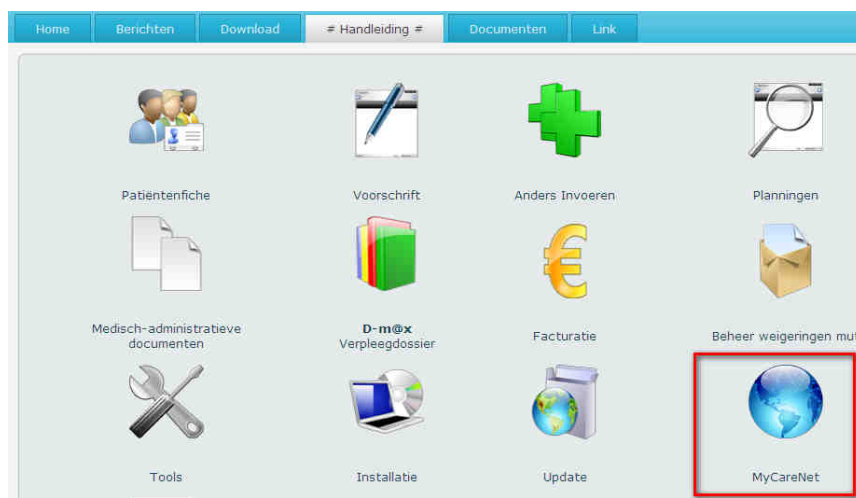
Home Berichten Download # Handleiding # Documenten Link

Patiëntenfiche

Voorschrift

Anders Invoeren

Planningen

Medisch-administratieve documenten

D-m@x Verpleegdossier

Facturatie

Beheer weigeringen mut

Tools

Installatie

Update

MyCareNet